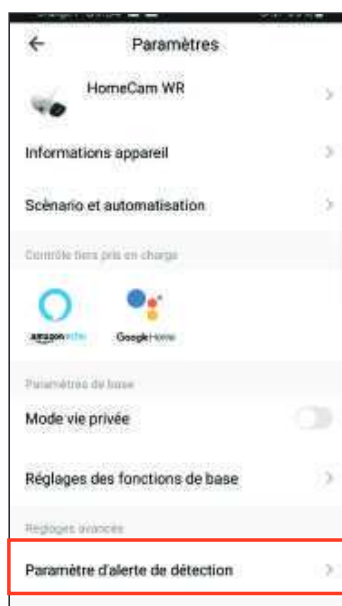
Paramètres

HomeCam WR

Informations appareil

Scènario et automatisation

Contrôle tiers pris en charge

amazon echo

Google Home

Paramètres de base

Mode vie privée

Réglages des fonctions de base

Réglages avancés

Paramètre d'alerte de détection